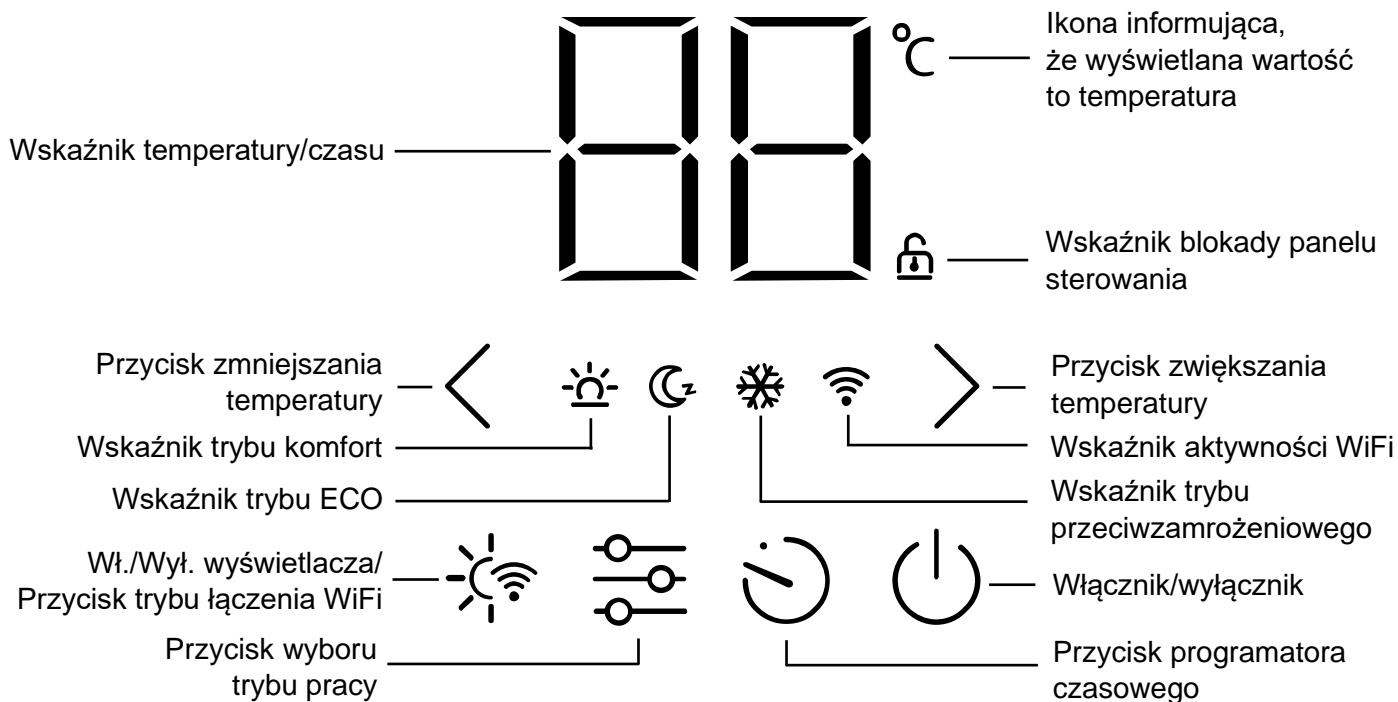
°C

Ikona informująca, że wyświetlana wartość to temperatura

Wskaźnik temperatury/czasu

Wskaźnik blokady panelu sterowania

Przycisk zmniejszania temperatury

Przycisk zwiększania temperatury

Wskaźnik trybu komfort

Wskaźnik aktywności WiFi

Wskaźnik trybu ECO

Wskaźnik trybu przeciwzamrożeniowego

Wł./Wył. wyświetlacza/ Przycisk trybu łączenia WiFi

Włącznik/wyłącznik

Przycisk wyboru trybu pracy

Przycisk programatora czasowego